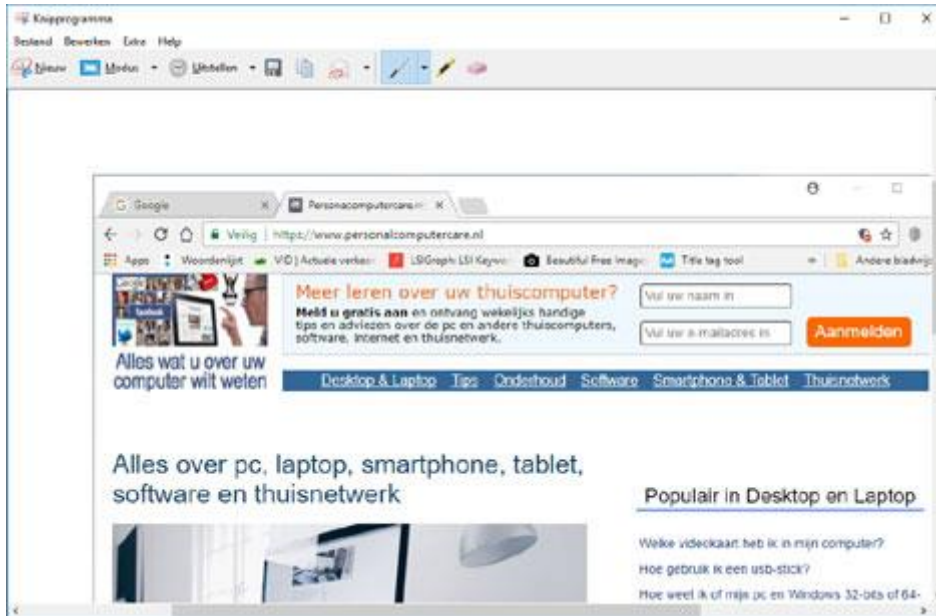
Knipprogramma

Bestand Bewerken Extra Help

Nieuw Modus Uitstellen

G Google × Personalcomputercare.nl ×

Veilig | https://www.personalcomputercare.nl

Apps Woordenlijst VID | Actuele verkeer LSIGraph LSI Keywo Beautiful Free Image Title tag tool » Andere bladwijz

Alles wat u over uw computer wilt weten

Meer leren over uw thuiscomputer?

Meld u gratis aan en ontvang wekelijks handige tips en adviezen over de pc en andere thuiscomputers, software, internet en thuisnetwerk.

Vul uw naam in

Vul uw e-mailadres in

Aanmelden

Desktop & Laptop Tips Onderhoud Software Smartphone & Tablet Thuisnetwerk

Alles over pc, laptop, smartphone, tablet, software en thuisnetwerk

Populair in Desktop en Laptop

Welke videokaart heb ik in mijn computer?

Hoe gebruik ik een usb-stick?

Hoe weet ik of mijn pc en Windows 32-bits of 64-